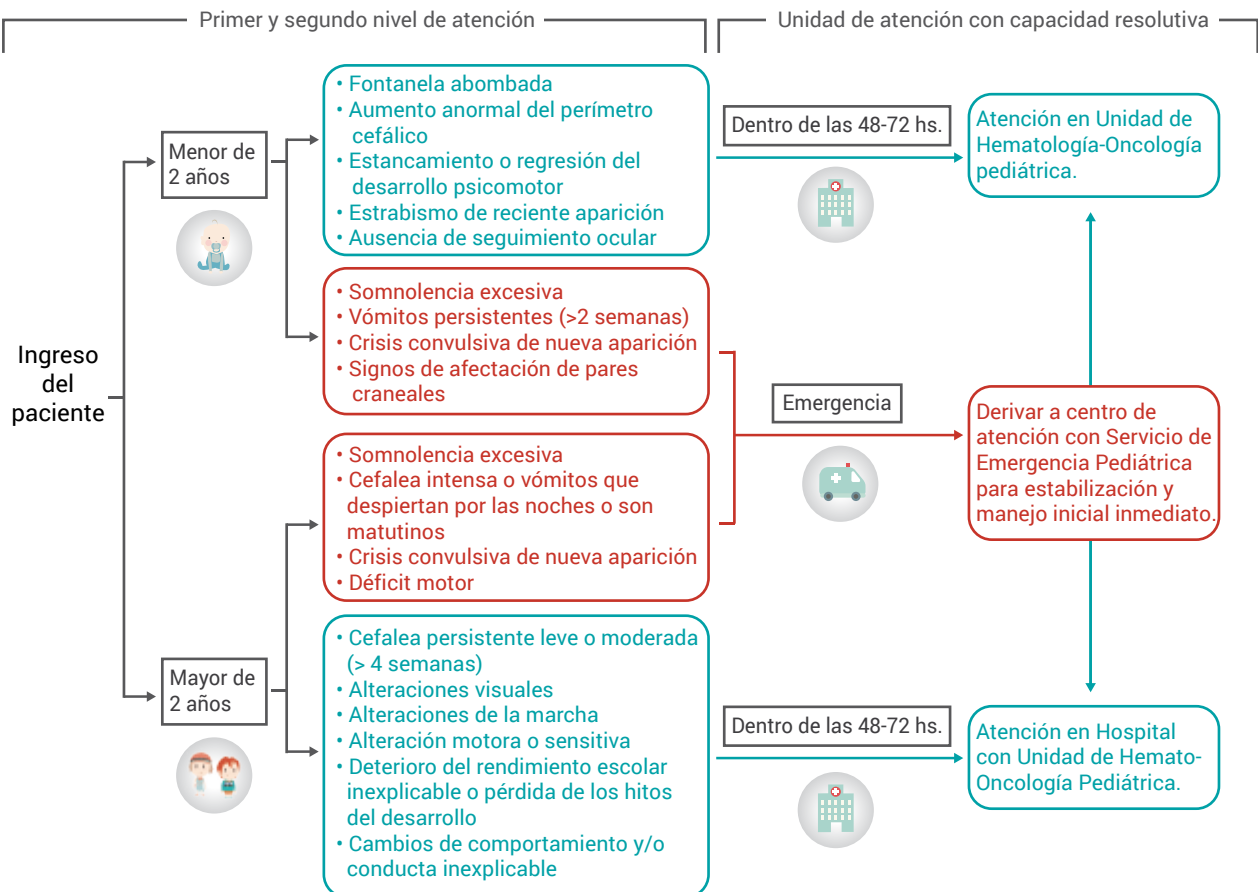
Primer y segundo nivel de atención

Unidad de atención con capacidad resolutiva

Ingreso del paciente

Menor de 2 años

• Fontanela abombada
• Aumento anormal del perímetro cefálico
• Estancamiento o regresión del desarrollo psicomotor
• Estrabismo de reciente aparición
• Ausencia de seguimiento ocular

Dentro de las 48-72 hs.

Atención en Unidad de Hematología-Oncología pediátrica.

• Somnolencia excesiva
• Vómitos persistentes (>2 semanas)
• Crisis convulsiva de nueva aparición
• Signos de afectación de pares craneales

Emergencia

Derivar a centro de atención con Servicio de Emergencia Pediátrica para estabilización y manejo inicial inmediato.

• Somnolencia excesiva
• Cefalea intensa o vómitos que despiertan por las noches o son matutinos
• Crisis convulsiva de nueva aparición
• Déficit motor

Mayor de 2 años

• Cefalea persistente leve o moderada (> 4 semanas)
• Alteraciones visuales
• Alteraciones de la marcha
• Alteración motora o sensitiva
• Deterioro del rendimiento escolar inexplicable o pérdida de los hitos del desarrollo
• Cambios de comportamiento y/o conducta inexplicable

Dentro de las 48-72 hs.

Atención en Hospital con Unidad de Hemato-Oncología Pediátrica.